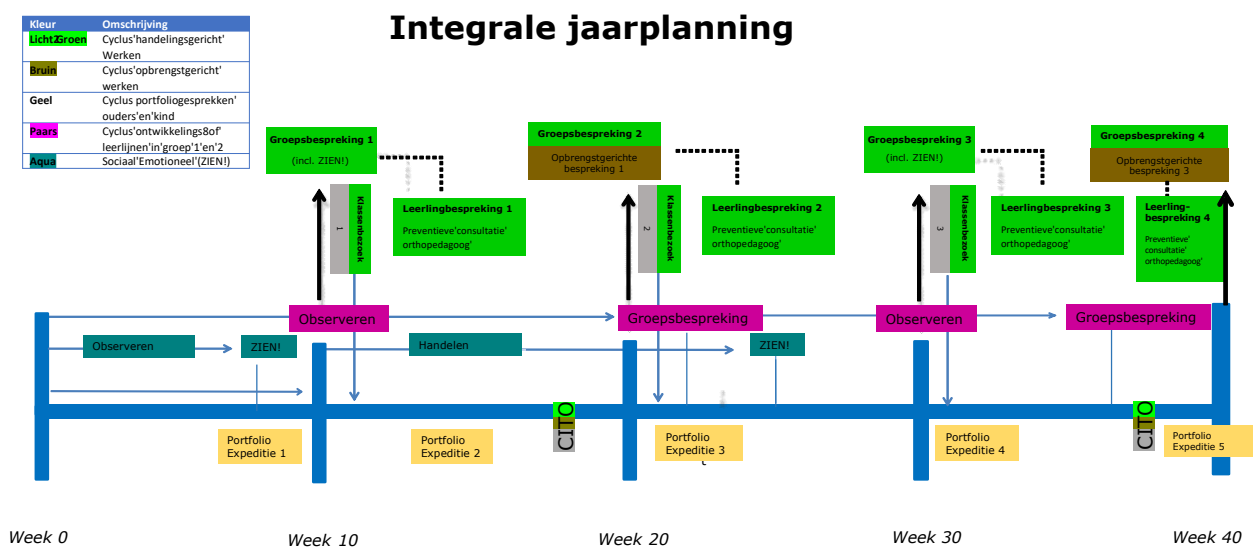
| Kleur | Omschrijving |
|---|---|
| Licht2Groen | Cyclus'handelingsgericht' Werken |
| Bruin | Cyclus'opbrengstgericht' werken |
| Geel | Cyclus portfoliogesprekken' ouders'en'kind |
| Paars | Cyclus'ontwikkelings8of' leerlijnen'in'groep'1'en'2 |
| Aqua | Sociaal'Emotioneel'(ZIEN!) |

Integrale jaarplanning

Groepsbespreking 1
(incl. ZIEN!)

1 Klassenbezoek

Leerlingbespreking 1
Preventieve'consultatie' orthopedagoog'

Groepsbespreking 2
Opbrengstgerichte bespreking 1

2 Klassenbezoek

Leerlingbespreking 2
Preventieve'consultatie' orthopedagoog'

Groepsbespreking 3
(incl. ZIEN!)

3 Klassenbezoek

Leerlingbespreking 3
Preventieve'consultatie' orthopedagoog'

Groepsbespreking 4
Opbrengstgerichte bespreking 3

Leerling-bespreking 4
Preventieve' consultatie' orthopedagoog'

Observeren

Groepsbespreking

Observeren

Groepsbespreking

Observeren

ZIEN!

Handelen

ZIEN!

CITO

CITO

Portfolio Expeditie 1

Portfolio Expeditie 2

Portfolio Expeditie 3

Portfolio Expeditie 4

Portfolio Expeditie 5

Week 0

Week 10

Week 20

Week 30

Week 40